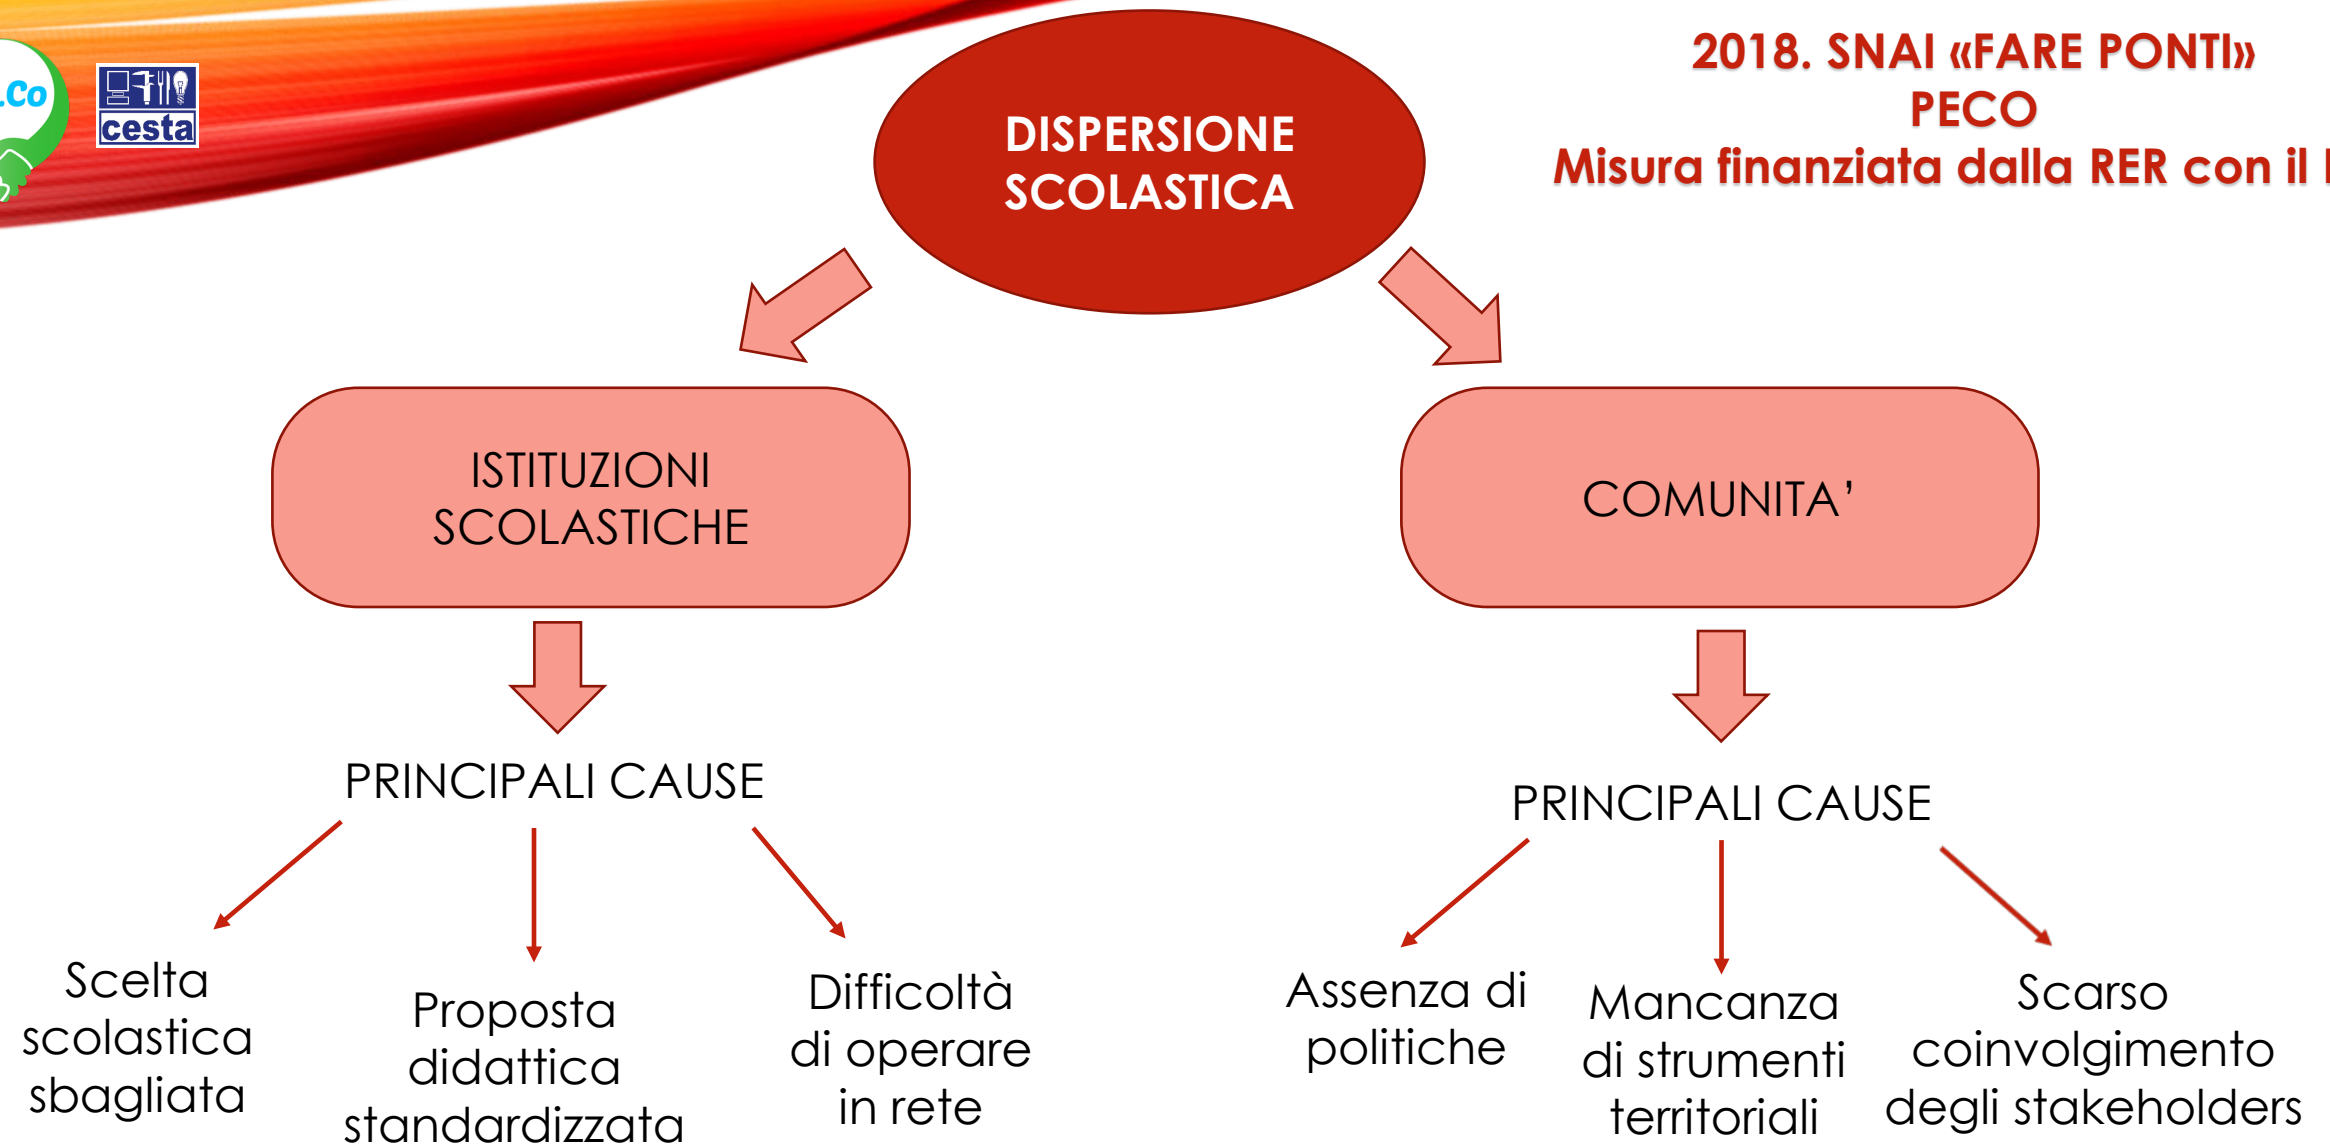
.Co

cesta

DISPERSIONE SCOLASTICA

2018. SNAI «FARE PONTI»
PECO
Misura finanziata dalla RER con il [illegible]

ISTITUZIONI SCOLASTICHE

COMUNITA'

PRINCIPALI CAUSE

PRINCIPALI CAUSE

Scelta scolastica sbagliata

Proposta didattica standardizzata

Difficoltà di operare in rete

Assenza di politiche

Mancanza di strumenti territoriali

Scarso coinvolgimento degli stakeholders